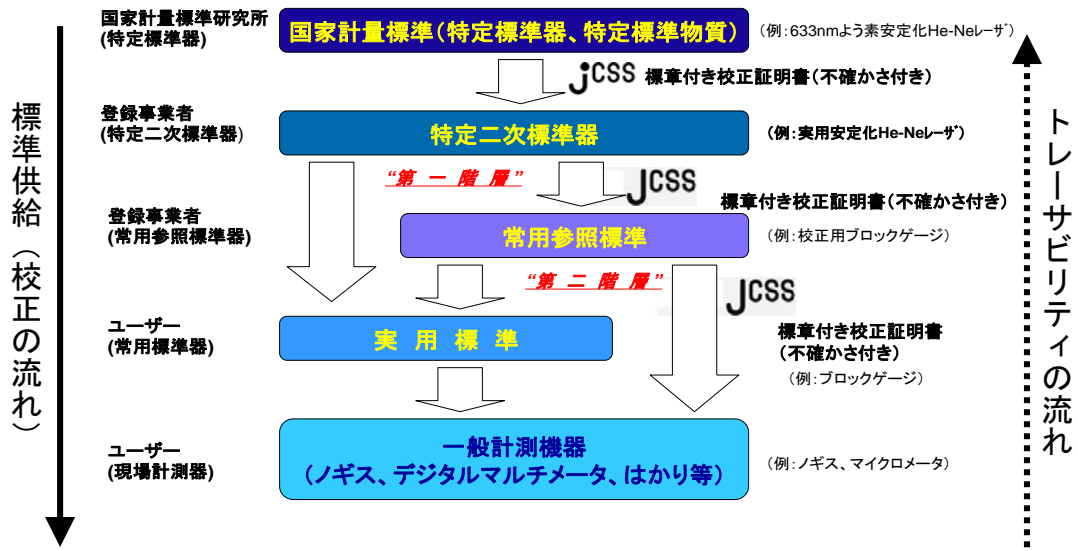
標準供給（校正の流れ）

国家計量標準研究所
(特定標準器)

国家計量標準（特定標準器、特定標準物質）

（例：633nmよう素安定化He-Neレーザ）

JCSS 標章付き校正証明書（不確かさ付き）

登録事業者
(特定二次標準器)

特定二次標準器

（例：実用安定化He-Neレーザ）

"第 一 階 層"

JCSS

標章付き校正証明書（不確かさ付き）

登録事業者
(常用参照標準器)

常用参照標準

（例：校正用ブロックゲージ）

"第 二 階 層"

JCSS

標章付き校正証明書
（不確かさ付き）

（例：ブロックゲージ）

ユーザー
(常用標準器)

実 用 標 準

ユーザー
(現場計測器)

一般計測機器
（ノギス、デジタルマルチメータ、はかり等）

（例：ノギス、マイクロメータ）

トレーサビリティの流れ